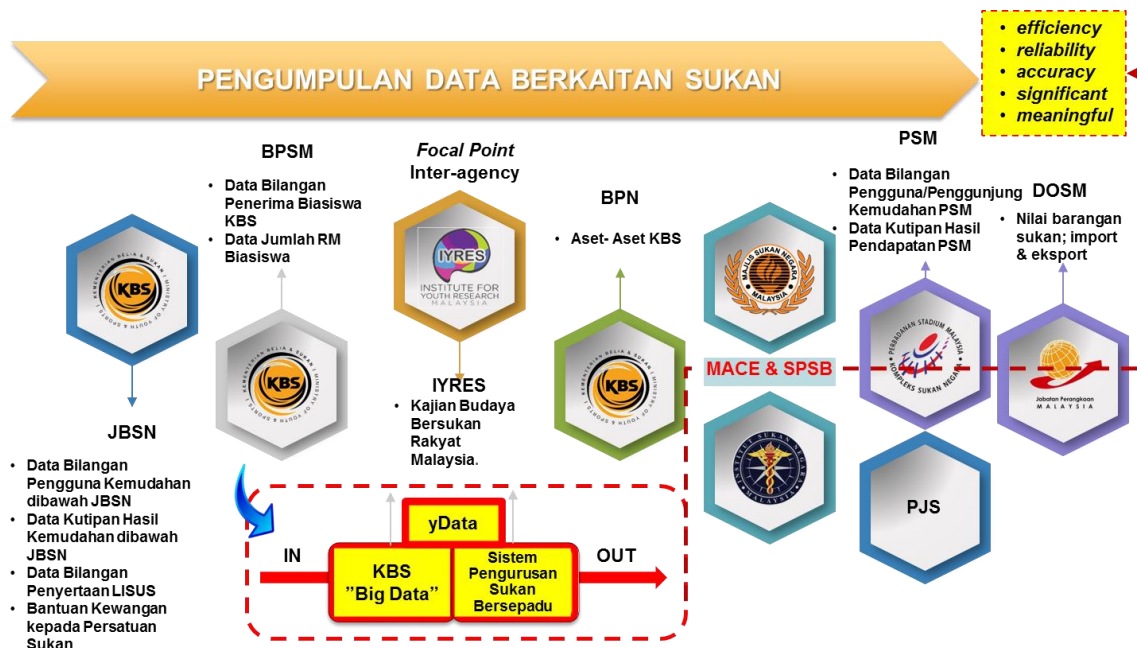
PENGUMPULAN DATA BERKAITAN SUKAN

• efficiency
• reliability
• accuracy
• significant
• meaningful

BPSM
• Data Bilangan Penerima Biasiswa KBS
• Data Jumlah RM Biasiswa

Focal Point
Inter-agency

IYRES
INSTITUTE FOR YOUTH RESEARCH
MALAYSIA

BPN
• Aset- Aset KBS

PSM
• Data Bilangan Pengguna/Penggunjung Kemudahan PSM
• Data Kutipan Hasil Pendapatan PSM

DOSM
• Nilai barangan sukan; import & eksport

KBS

JBSN
• Data Bilangan Pengguna Kemudahan dibawah JBSN
• Data Kutipan Hasil Kemudahan dibawah JBSN
• Data Bilangan Penyertaan LISUS
• Bantuan Kewangan kepada Persatuan Sukan

IYRES
• Kajian Budaya Bersukan Rakyat Malaysia.

MACE & SPSB

MAJLIS SUKAN NEGARA MALAYSIA

PERBADANAN STADIUM MALAYSIA
KOMPLEKS SUKAN NEGARA

Jabatan Perangkaan MALAYSIA

INSTITUT SUKAN NEGARA MALAYSIA

PJS

IN
yData
KBS "Big Data"
Sistem Pengurusan Sukan Bersepadu
OUT